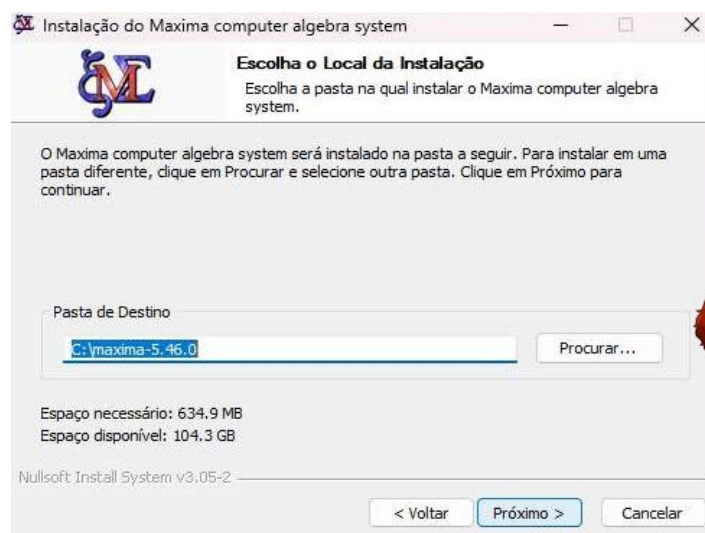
Instalação do Maxima computer algebra system

Escolha o Local da Instalação
Escolha a pasta na qual instalar o Maxima computer algebra system.

O Maxima computer algebra system será instalado na pasta a seguir. Para instalar em uma pasta diferente, clique em Procurar e selecione outra pasta. Clique em Próximo para continuar.

Pasta de Destino

C:\maxima-5.46.0

Procurar...

Espaço necessário: 634.9 MB
Espaço disponível: 104.3 GB

Nullsoft Install System v3.05-2

< Voltar Próximo > Cancelar